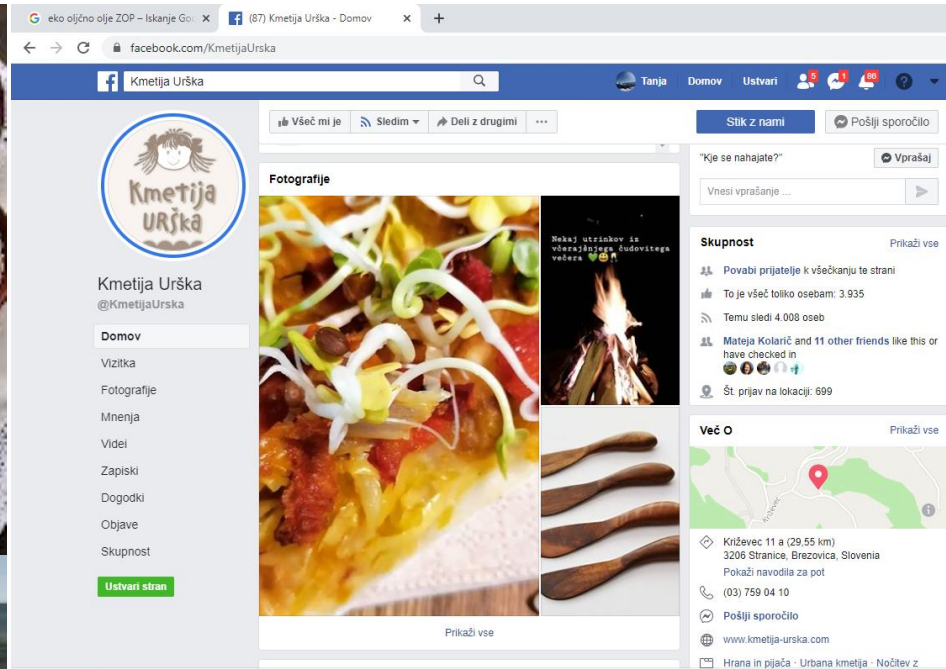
G eko oljčno olje ZOP – Iskanje Go ×
(87) Kmetija Urška - Domov ×
+
facebook.com/KmetijaUrska

Kmetija Urška
Tanja Domov Ustvari 5 1 86

Kmetija Urška
Kmetija Urška
@KmetijaUrska
Domov
Vizitka
Fotografije
Mnenja
Videi
Zapiski
Dogodki
Objave
Skupnost
Ustvari stran

Všeč mi je Sledim Deli z drugimi ···
Stik z nami Pošlji sporočilo

Fotografije
Nekaj utrinkov iz včerajšnjega čudovitega večera
Prikaži vse

"Kje se nahajate?" Vprašaj
Vnesi vprašanje ...

Skupnost Prikaži vse
Povabi prijatelje k všečkanju te strani
To je všeč toliko osebam: 3.935
Temu sledi 4.008 oseb
Mateja Kolarič and 11 other friends like this or have checked in
Št. prijav na lokaciji: 699

Več O Prikaži vse
Križevec
Križevec 11 a (29,55 km)
3206 Stranice, Brezovica, Slovenia
Pokaži navodila za pot
(03) 759 04 10
Pošlji sporočilo
www.kmetija-urska.com
Hrana in pijača · Urbana kmetija · Nočitev z